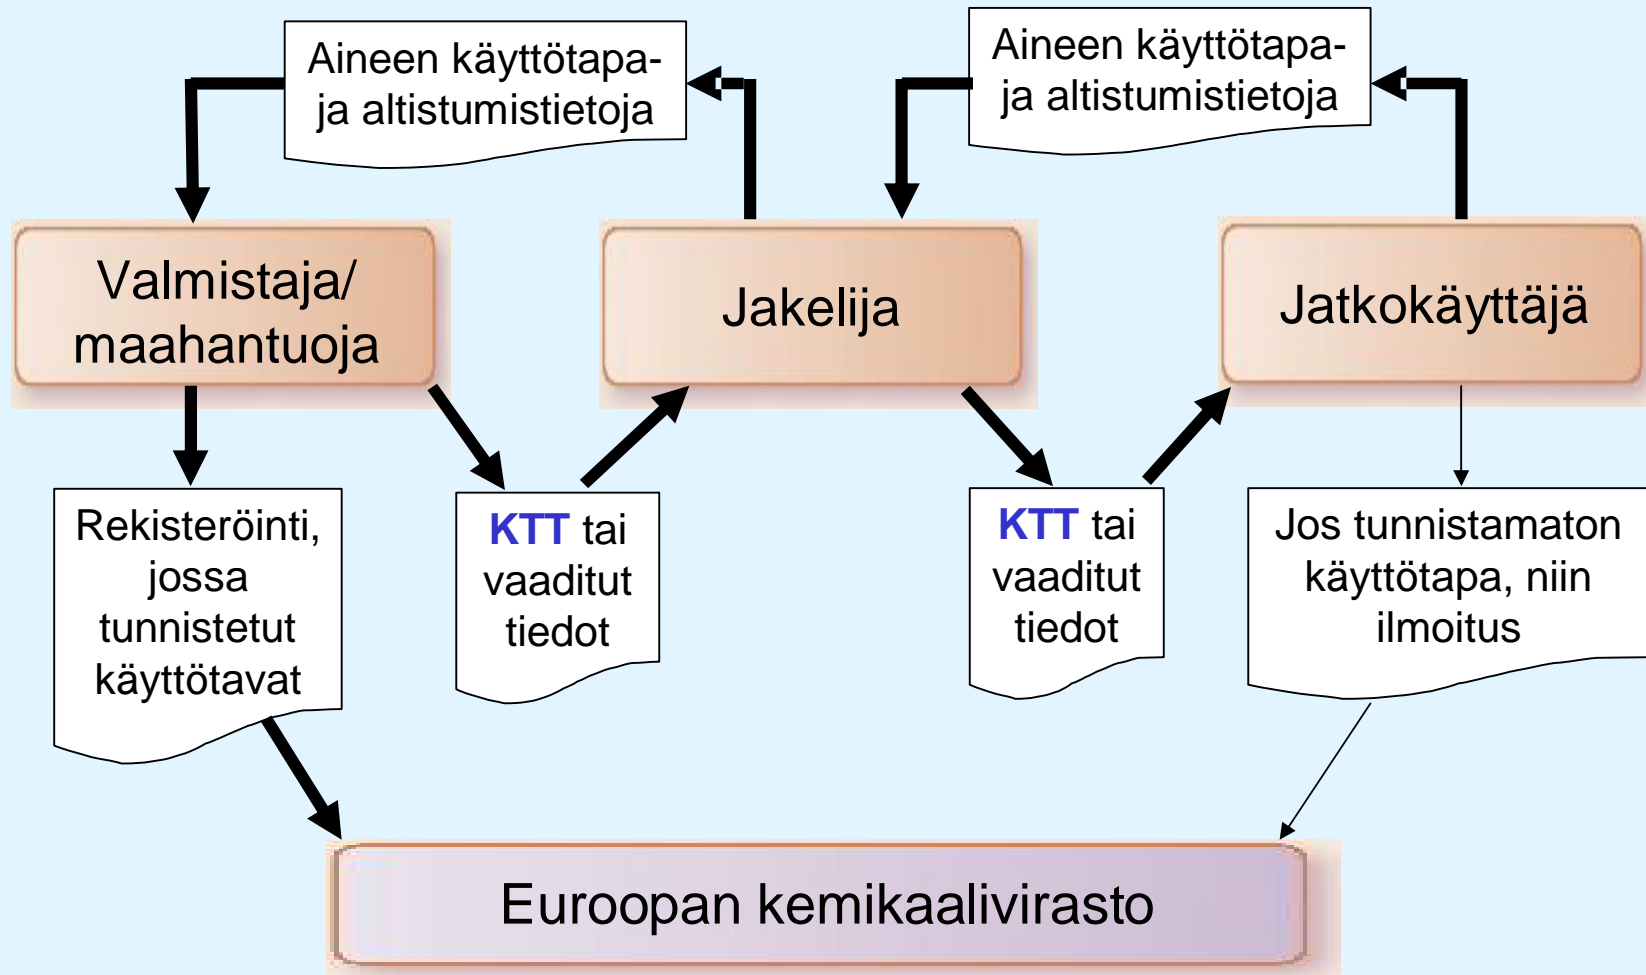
Aineen käyttötapa- ja altistumistietoja

Aineen käyttötapa- ja altistumistietoja

Valmistaja/ maahantuoja

Jakelija

Jatkokäyttäjä

Rekisteröinti, jossa tunnistetut käyttötavat

KTT tai vaaditut tiedot

KTT tai vaaditut tiedot

Jos tunnistamaton käyttötapa, niin ilmoitus

Euroopan kemikaalivirasto